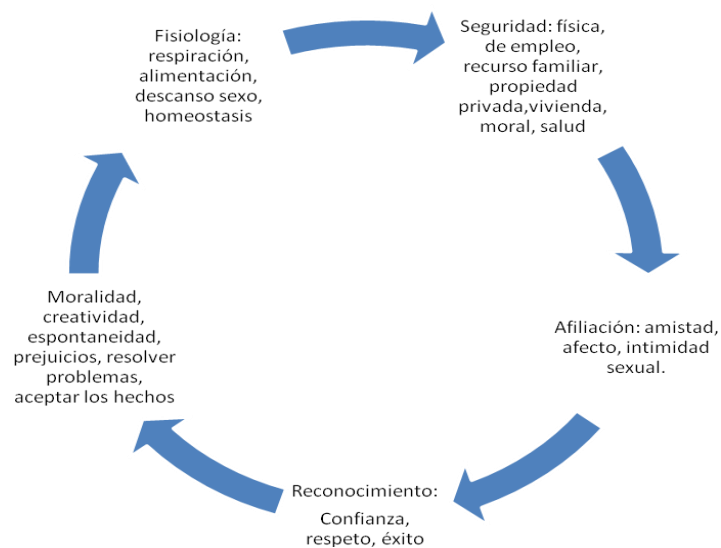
Fisiología: respiración, alimentación, descanso sexo, homeostasis

Seguridad: física, de empleo, recurso familiar, propiedad privada,vivienda, moral, salud

Afiliación: amistad, afecto, intimidad sexual.

Reconocimiento:

Confianza, respeto, éxito

Moralidad, creatividad, espontaneidad, prejuicios, resolver problemas, aceptar los hechos